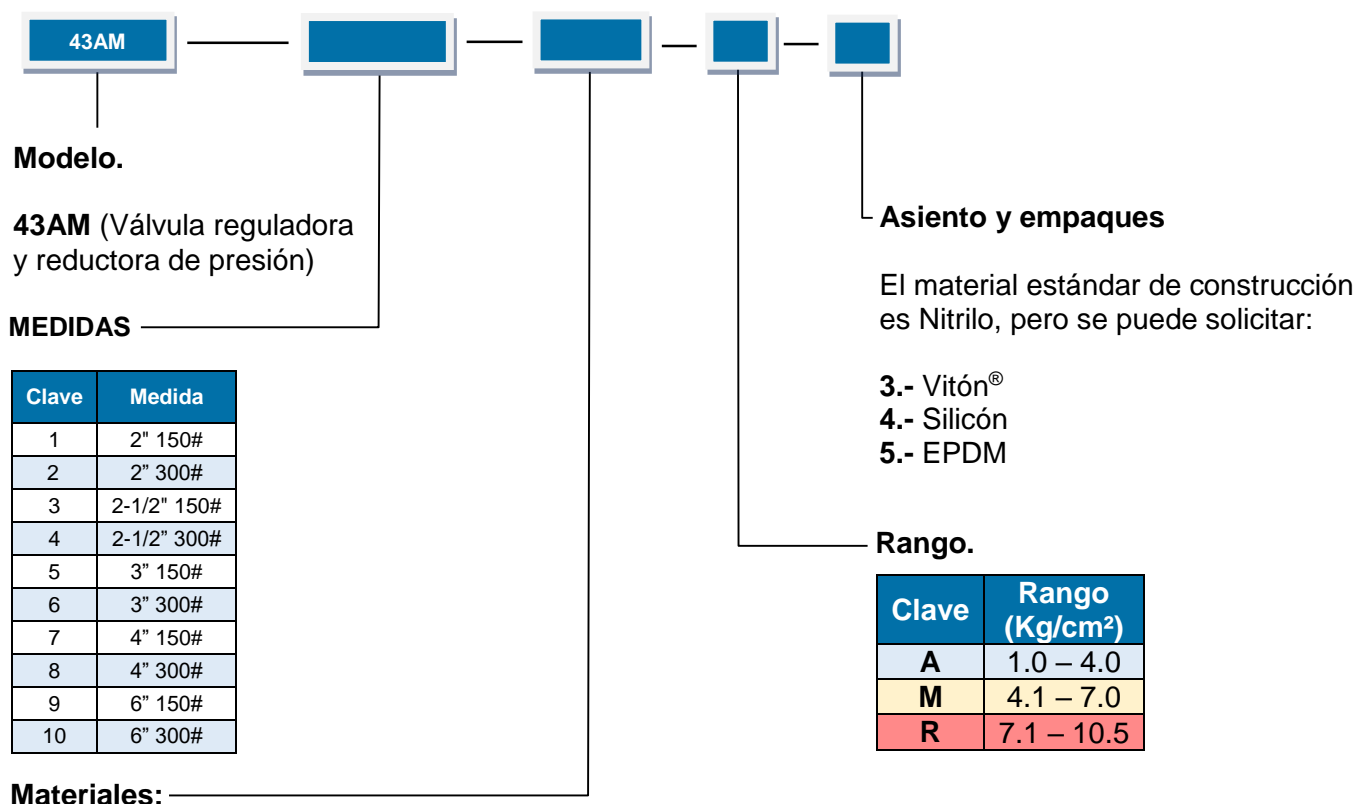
43AM

Modelo.

43AM (Válvula reguladora y reductora de presión)

MEDIDAS

| Clave | Medida |
|---|---|
| 1 | 2" 150# |
| 2 | 2" 300# |
| 3 | 2-1/2" 150# |
| 4 | 2-1/2" 300# |
| 5 | 3" 150# |
| 6 | 3" 300# |
| 7 | 4" 150# |
| 8 | 4" 300# |
| 9 | 6" 150# |
| 10 | 6" 300# |

Materiales:

Asiento y empaques

El material estándar de construcción es Nitrilo, pero se puede solicitar:

3.- Vitón®
4.- Silicón
5.- EPDM

Rango.

| Clave | Rango (Kg/cm²) |
|---|---|
| A | 1.0 – 4.0 |
| M | 4.1 – 7.0 |
| R | 7.1 – 10.5 |